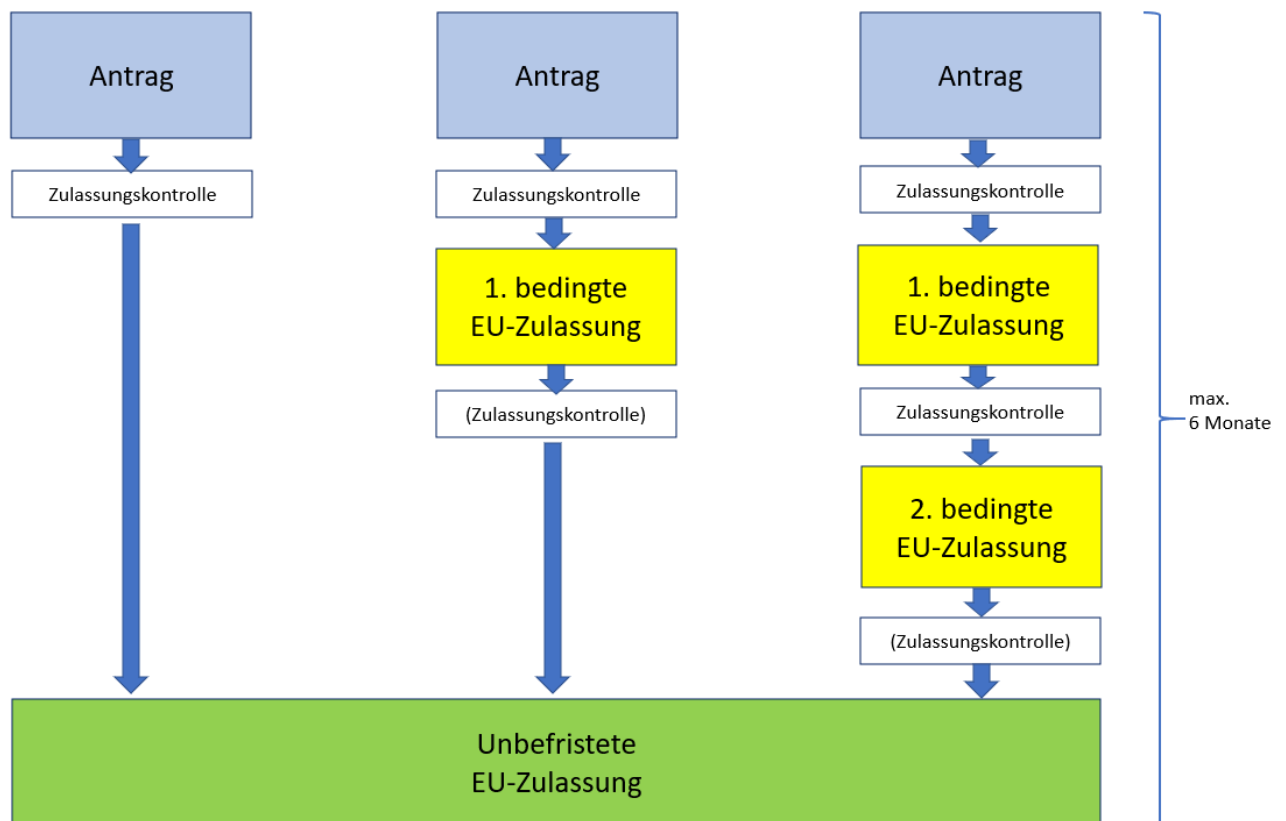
Antrag

Zulassungskontrolle

Antrag

Zulassungskontrolle

1. bedingte EU-Zulassung

(Zulassungskontrolle)

Antrag

Zulassungskontrolle

1. bedingte EU-Zulassung

Zulassungskontrolle

2. bedingte EU-Zulassung

(Zulassungskontrolle)

max. 6 Monate

Unbefristete EU-Zulassung